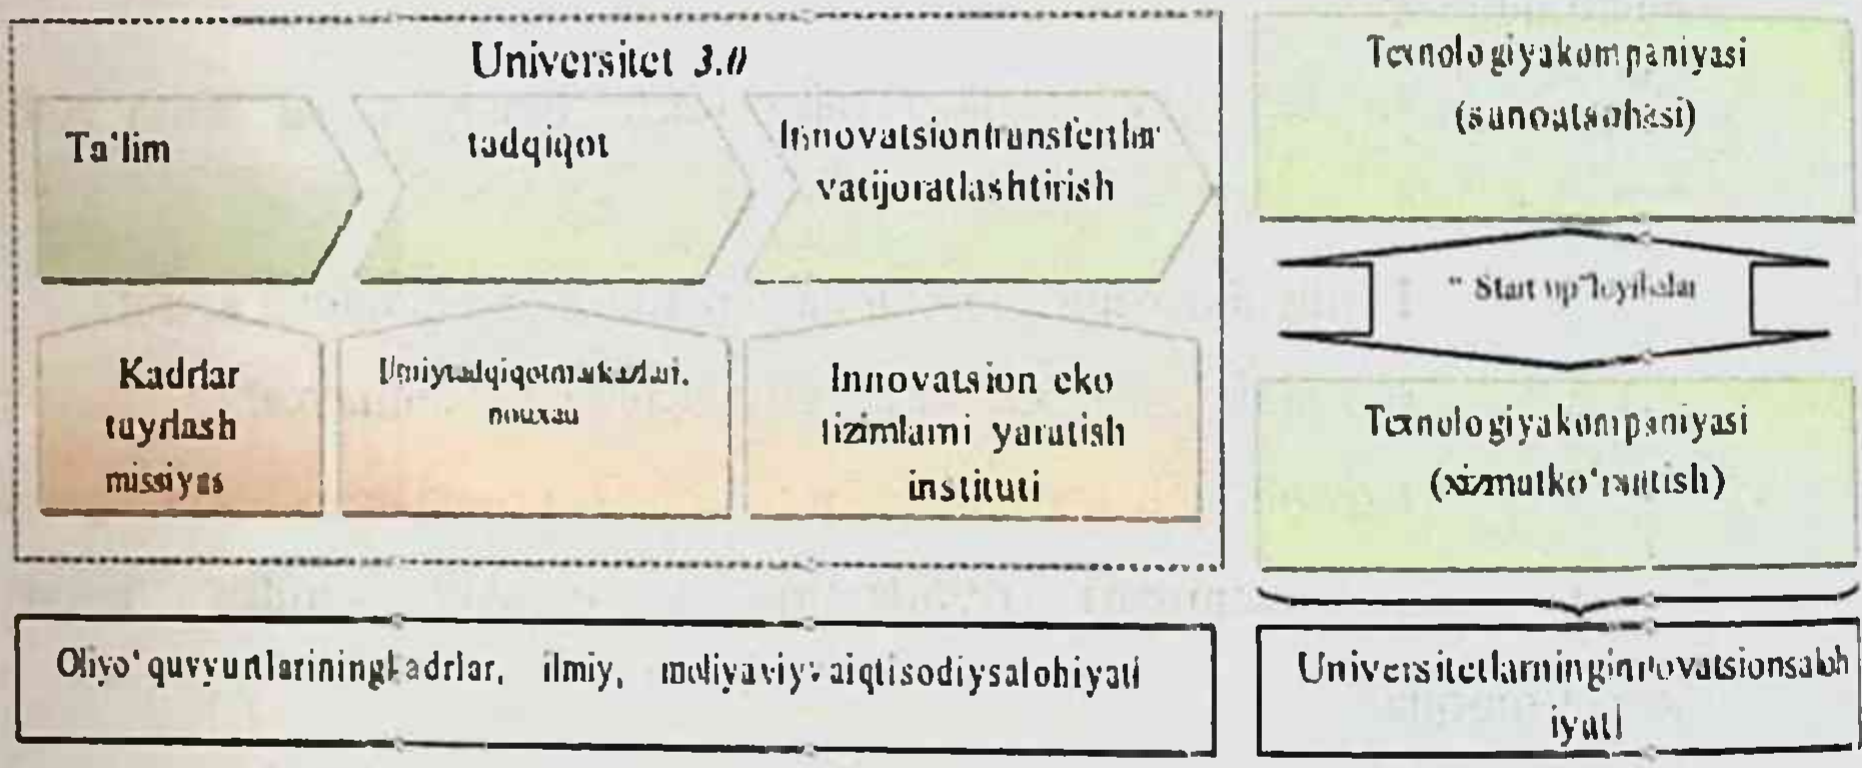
Universitet 3.0

Ta'lim

tadqiqot

Innovatsiontransferlar vatijoratlashtirish

Kadrlar tayyorlash missiyas

Ilmiytadqiqotmarkazlari, nouxau

Innovatsion eko tizimlarni yaratish instituti

Texnologiyakompaniyasi (sanoatsohasi)

" Start up"loyihalar

Texnologiyakompaniyasi (xizmatko'rsatish)

Oliyo'quvyurtlariningkadrlar, ilmiy, moliyaviy va iqtisodiysalohiyati

Universitetlarninginnovatsionsalohiyati